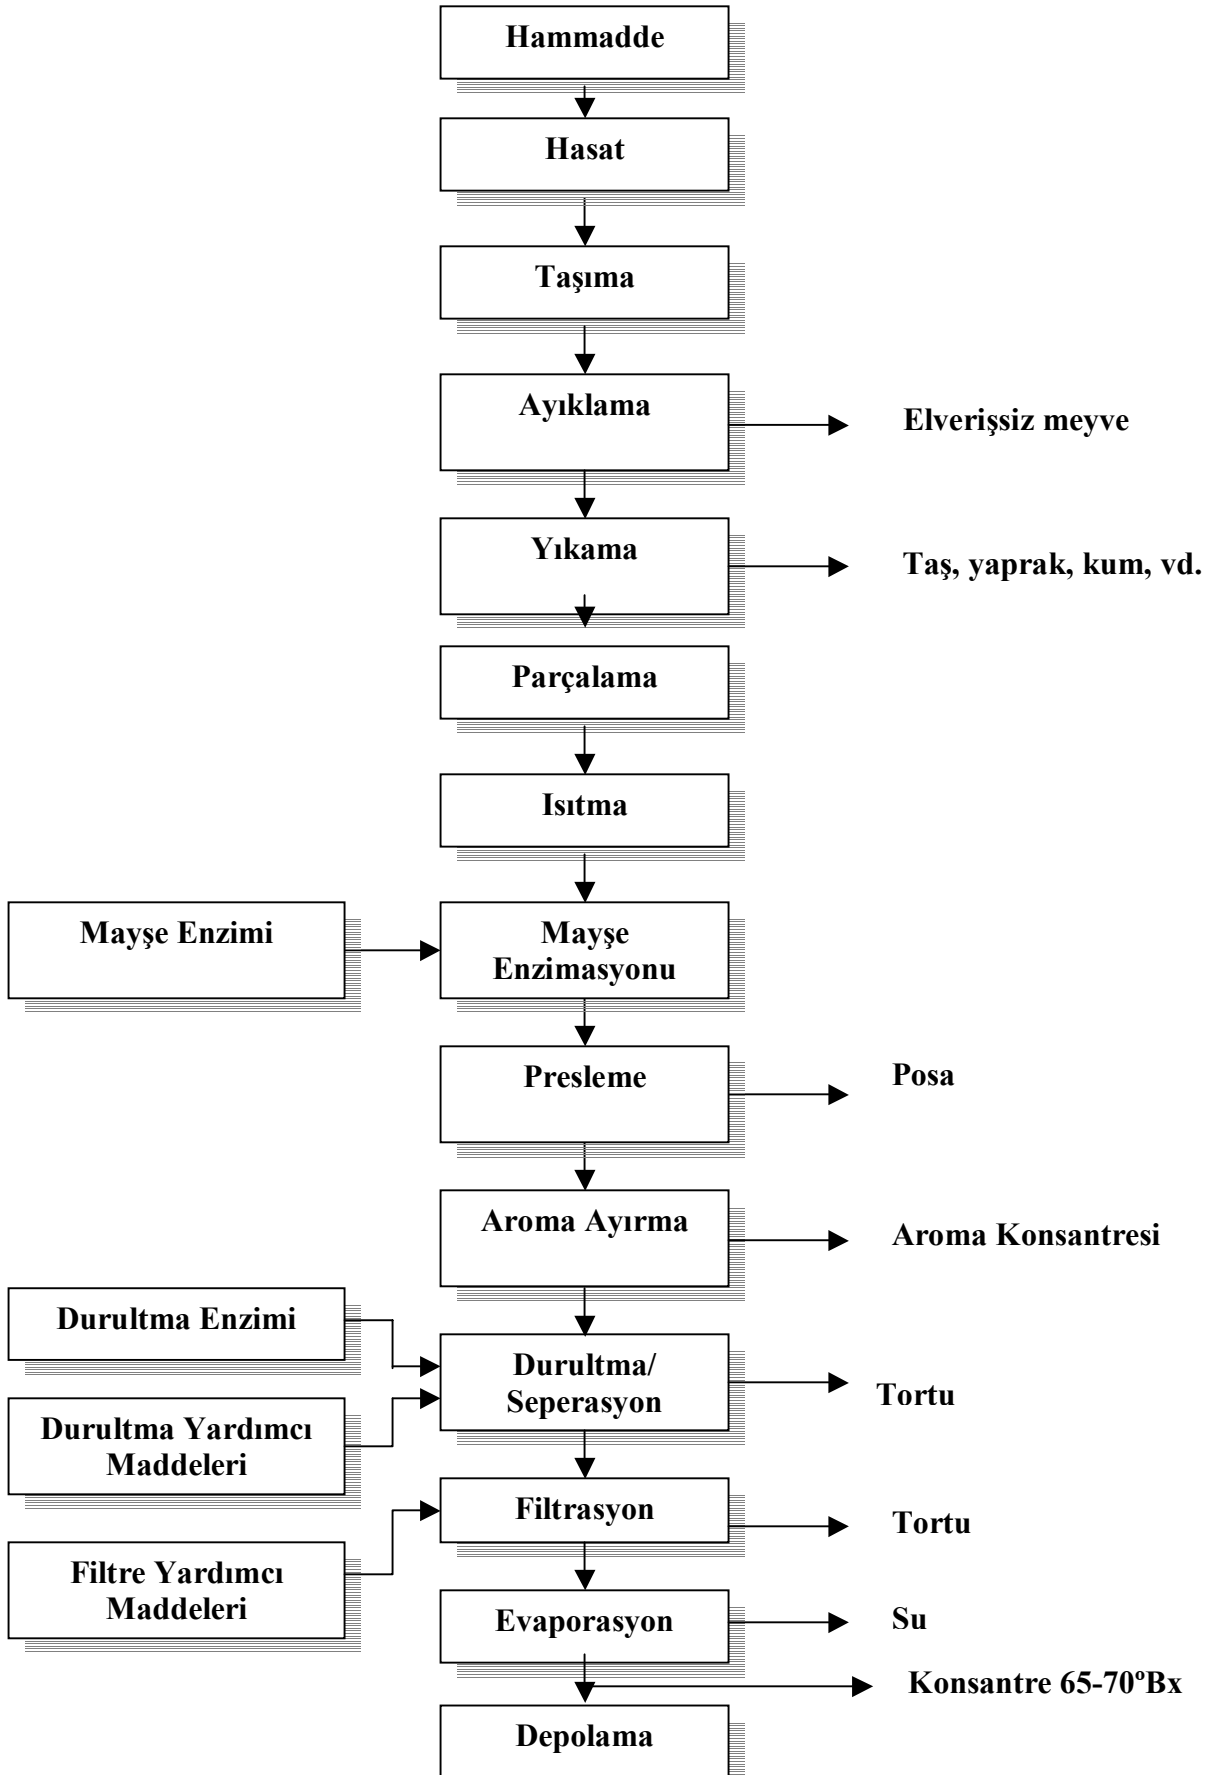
Hammadde

Hasat

Taşıma

Ayıklama

Elverişsiz meyve

Yıkama

Taş, yaprak, kum, vd.

Parçalama

Isıtma

Mayşe Enzimi

Mayşe Enzimasyonu

Presleme

Posa

Aroma Ayırma

Aroma Konsantresi

Durultma Enzimi

Durultma/ Seperasyon

Tortu

Durultma Yardımcı Maddeleri

Filtrasyon

Tortu

Filtre Yardımcı Maddeleri

Evaporasyon

Su

Konsantre 65-70ºBx

Depolama